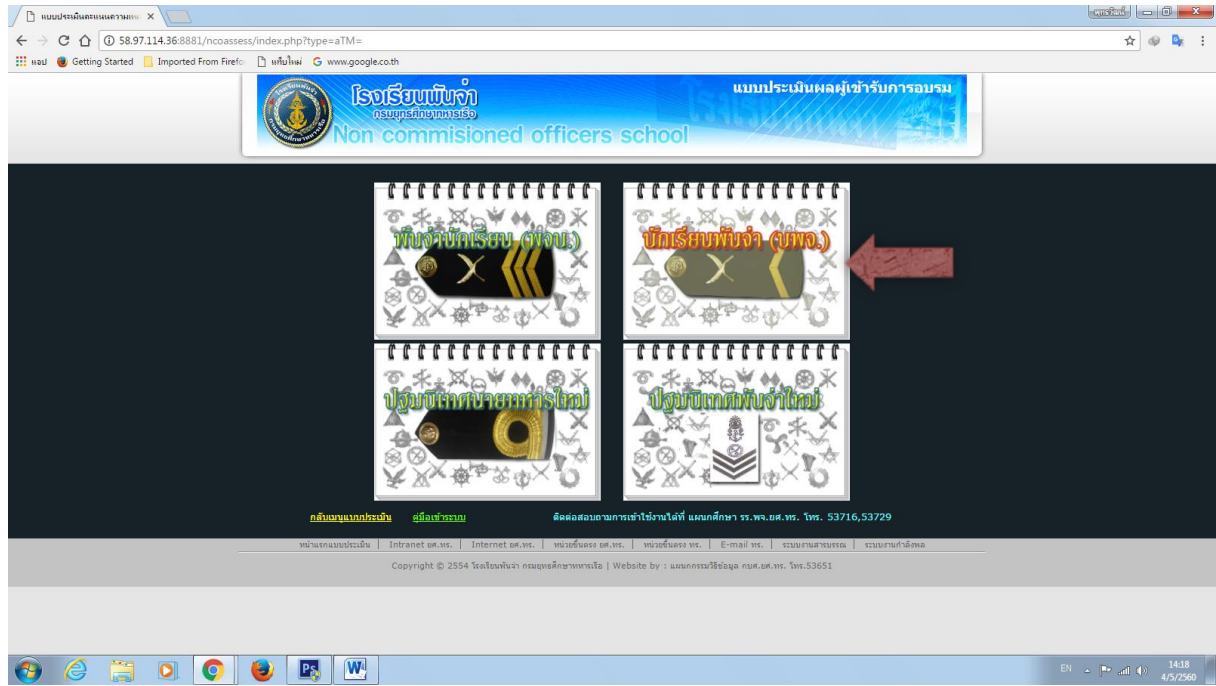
แบบประเมินคะแนนความพ ×

พระวิษณ์

58.97.114.36:8881/ncoassess/index.php?type=aTM=

แอป Getting Started Imported From Firefo แท็บใหม่ www.google.co.th

โรงเรียนพันจ่า
กรมยุทธศึกษาทหารเรือ
Non commisioned officers school

แบบประเมินผลผู้เข้ารับการอบรม

พันจ่านักเรียน (พจน.)

นักเรียนพันจ่า (นพจ.)

ปฐมนิเทศนายทหารใหม่

ปฐมนิเทศพันจ่าใหม่

กลับเมนูแบบประเมิน คู่มือเข้าระบบ ติดต่อสอบถามการเข้าใช้งานได้ที่ แผนกศึกษา รร.พจ.ยศ.ทร. โทร. 53716,53729

หน้าแรกแบบประเมิน | Intranet ยศ.ทร. | Internet ยศ.ทร. | หน่วยขึ้นตรง ยศ.ทร. | หน่วยขึ้นตรง ทร. | E-mail ทร. | ระบบงานสารบรรณ | ระบบงานกำลังพล

Copyright © 2554 โรงเรียนพันจ่า กรมยุทธศึกษาทหารเรือ | Website by : แผนกกรรมวิธีข้อมูล กบศ.ยศ.ทร. โทร.53651

EN 14:18 4/5/2560